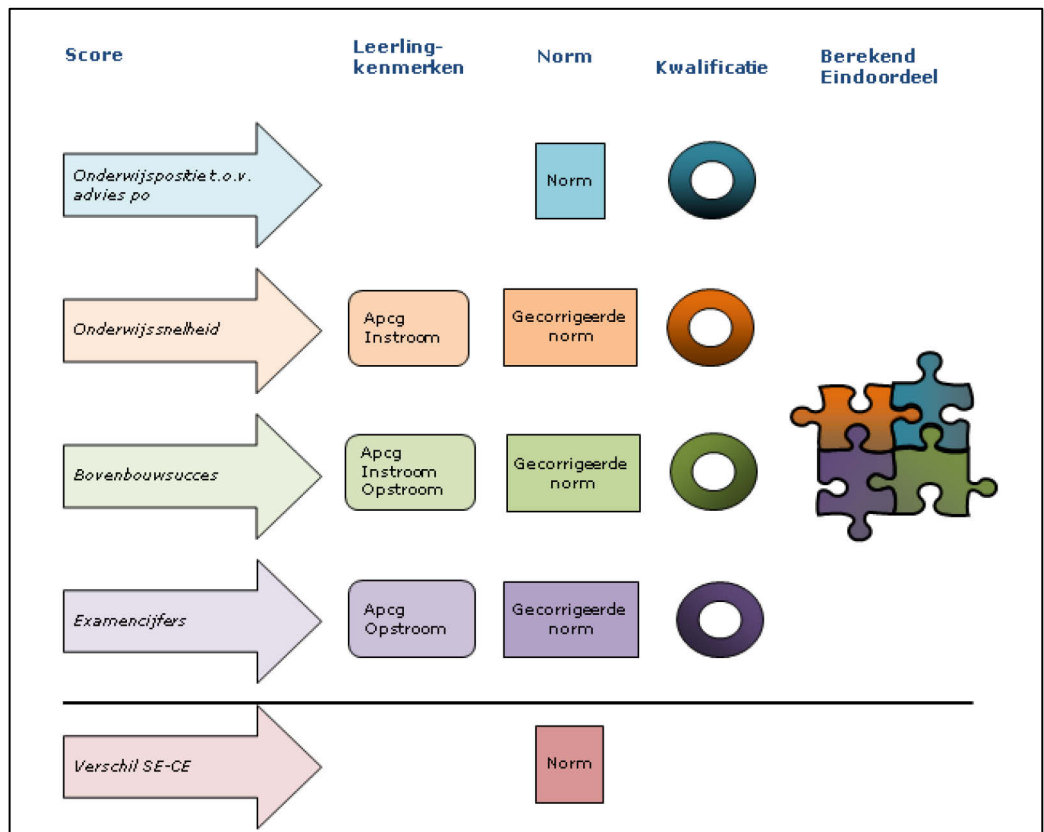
Score

Leerling-kenmerken

Norm

Kwalificatie

Berekend Eindoordeel

Onderwijspositie t.o.v. advies po

Norm

Onderwijssnelheid

Apcg Instroom

Gecorrigeerde norm

Bovenbouwsucces

Apcg Instroom Opstroom

Gecorrigeerde norm

Examencijfers

Apcg Opstroom

Gecorrigeerde norm

Verschil SE-CE

Norm